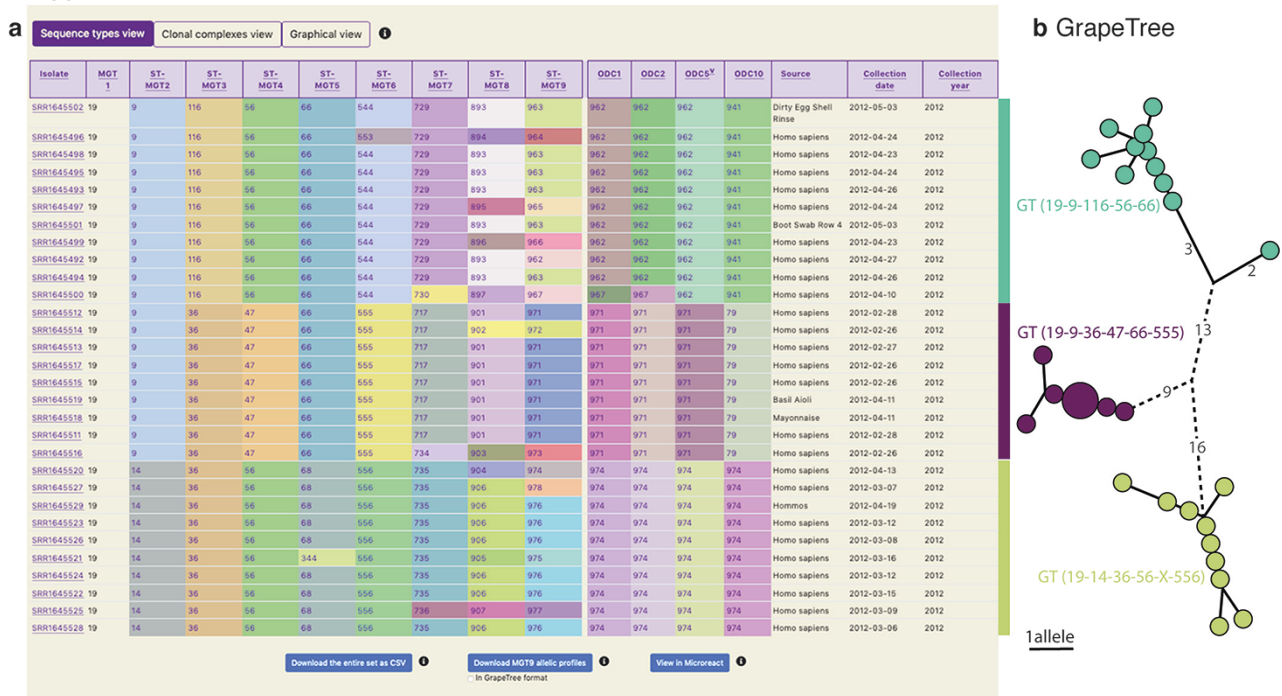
a

Sequence types view | Clonal complexes view | Graphical view

| Isolate | MGT 1 | ST-MGT2 | ST-MGT3 | ST-MGT4 | ST-MGT5 | ST-MGT6 | ST-MGT7 | ST-MGT8 | ST-MGT9 | ODC1 | ODC2 | ODC5$^{Y}$ | ODC10 | Source | Collection date | Collection year |
|---|---|---|---|---|---|---|---|---|---|---|---|---|---|---|---|---|
| SRR1645502 | 19 | 9 | 116 | 56 | 66 | 544 | 729 | 893 | 963 | 962 | 962 | 962 | 941 | Dirty Egg Shell Rinse | 2012-05-03 | 2012 |
| SRR1645496 | 19 | 9 | 116 | 56 | 66 | 553 | 729 | 894 | 964 | 962 | 962 | 962 | 941 | Homo sapiens | 2012-04-24 | 2012 |
| SRR1645498 | 19 | 9 | 116 | 56 | 66 | 544 | 729 | 893 | 963 | 962 | 962 | 962 | 941 | Homo sapiens | 2012-04-23 | 2012 |
| SRR1645495 | 19 | 9 | 116 | 56 | 66 | 544 | 729 | 893 | 963 | 962 | 962 | 962 | 941 | Homo sapiens | 2012-04-24 | 2012 |
| SRR1645493 | 19 | 9 | 116 | 56 | 66 | 544 | 729 | 893 | 963 | 962 | 962 | 962 | 941 | Homo sapiens | 2012-04-26 | 2012 |
| SRR1645497 | 19 | 9 | 116 | 56 | 66 | 544 | 729 | 895 | 965 | 962 | 962 | 962 | 941 | Homo sapiens | 2012-04-24 | 2012 |
| SRR1645501 | 19 | 9 | 116 | 56 | 66 | 544 | 729 | 893 | 963 | 962 | 962 | 962 | 941 | Boot Swab Row 4 | 2012-05-03 | 2012 |
| SRR1645499 | 19 | 9 | 116 | 56 | 66 | 544 | 729 | 896 | 966 | 962 | 962 | 962 | 941 | Homo sapiens | 2012-04-23 | 2012 |
| SRR1645492 | 19 | 9 | 116 | 56 | 66 | 544 | 729 | 893 | 962 | 962 | 962 | 962 | 941 | Homo sapiens | 2012-04-27 | 2012 |
| SRR1645494 | 19 | 9 | 116 | 56 | 66 | 544 | 729 | 893 | 963 | 962 | 962 | 962 | 941 | Homo sapiens | 2012-04-26 | 2012 |
| SRR1645500 | 19 | 9 | 116 | 56 | 66 | 544 | 730 | 897 | 967 | 967 | 967 | 962 | 941 | Homo sapiens | 2012-04-10 | 2012 |
| SRR1645512 | 19 | 9 | 36 | 47 | 66 | 555 | 717 | 901 | 971 | 971 | 971 | 971 | 79 | Homo sapiens | 2012-02-28 | 2012 |
| SRR1645514 | 19 | 9 | 36 | 47 | 66 | 555 | 717 | 902 | 972 | 971 | 971 | 971 | 79 | Homo sapiens | 2012-02-26 | 2012 |
| SRR1645513 | 19 | 9 | 36 | 47 | 66 | 555 | 717 | 901 | 971 | 971 | 971 | 971 | 79 | Homo sapiens | 2012-02-27 | 2012 |
| SRR1645517 | 19 | 9 | 36 | 47 | 66 | 555 | 717 | 901 | 971 | 971 | 971 | 971 | 79 | Homo sapiens | 2012-02-26 | 2012 |
| SRR1645515 | 19 | 9 | 36 | 47 | 66 | 555 | 717 | 901 | 971 | 971 | 971 | 971 | 79 | Homo sapiens | 2012-02-26 | 2012 |
| SRR1645519 | 19 | 9 | 36 | 47 | 66 | 555 | 717 | 901 | 971 | 971 | 971 | 971 | 79 | Basil Aioli | 2012-04-11 | 2012 |
| SRR1645518 | 19 | 9 | 36 | 47 | 66 | 555 | 717 | 901 | 971 | 971 | 971 | 971 | 79 | Mayonnaise | 2012-04-11 | 2012 |
| SRR1645511 | 19 | 9 | 36 | 47 | 66 | 555 | 717 | 901 | 971 | 971 | 971 | 971 | 79 | Homo sapiens | 2012-02-28 | 2012 |
| SRR1645516 | | 9 | 36 | 47 | 66 | 555 | 734 | 903 | 973 | 971 | 971 | 971 | 79 | Homo sapiens | 2012-02-26 | 2012 |
| SRR1645520 | 19 | 14 | 36 | 56 | 68 | 556 | 735 | 904 | 974 | 974 | 974 | 974 | 974 | Homo sapiens | 2012-04-13 | 2012 |
| SRR1645527 | 19 | 14 | 36 | 56 | 68 | 556 | 735 | 906 | 978 | 974 | 974 | 974 | 974 | Homo sapiens | 2012-03-07 | 2012 |
| SRR1645529 | 19 | 14 | 36 | 56 | 68 | 556 | 735 | 906 | 976 | 974 | 974 | 974 | 974 | Hommos | 2012-04-19 | 2012 |
| SRR1645523 | 19 | 14 | 36 | 56 | 68 | 556 | 735 | 906 | 976 | 974 | 974 | 974 | 974 | Homo sapiens | 2012-03-12 | 2012 |
| SRR1645526 | 19 | 14 | 36 | 56 | 68 | 556 | 735 | 906 | 976 | 974 | 974 | 974 | 974 | Homo sapiens | 2012-03-08 | 2012 |
| SRR1645521 | 19 | 14 | 36 | 56 | 344 | 556 | 735 | 905 | 975 | 974 | 974 | 974 | 974 | Homo sapiens | 2012-03-16 | 2012 |
| SRR1645524 | 19 | 14 | 36 | 56 | 68 | 556 | 735 | 906 | 976 | 974 | 974 | 974 | 974 | Homo sapiens | 2012-03-12 | 2012 |
| SRR1645522 | 19 | 14 | 36 | 56 | 68 | 556 | 735 | 906 | 976 | 974 | 974 | 974 | 974 | Homo sapiens | 2012-03-15 | 2012 |
| SRR1645525 | 19 | 14 | 36 | 56 | 68 | 556 | 736 | 907 | 977 | 974 | 974 | 974 | 974 | Homo sapiens | 2012-03-09 | 2012 |
| SRR1645528 | 19 | 14 | 36 | 56 | 68 | 556 | 735 | 906 | 976 | 974 | 974 | 974 | 974 | Homo sapiens | 2012-03-06 | 2012 |

Download the entire set as CSV
Download MGT9 allelic profiles
In GrapeTree format
View in Microreact

b GrapeTree

GT (19-9-116-56-66)
3
2
13
GT (19-9-36-47-66-555)
9
16
GT (19-14-36-56-X-556)
1allele